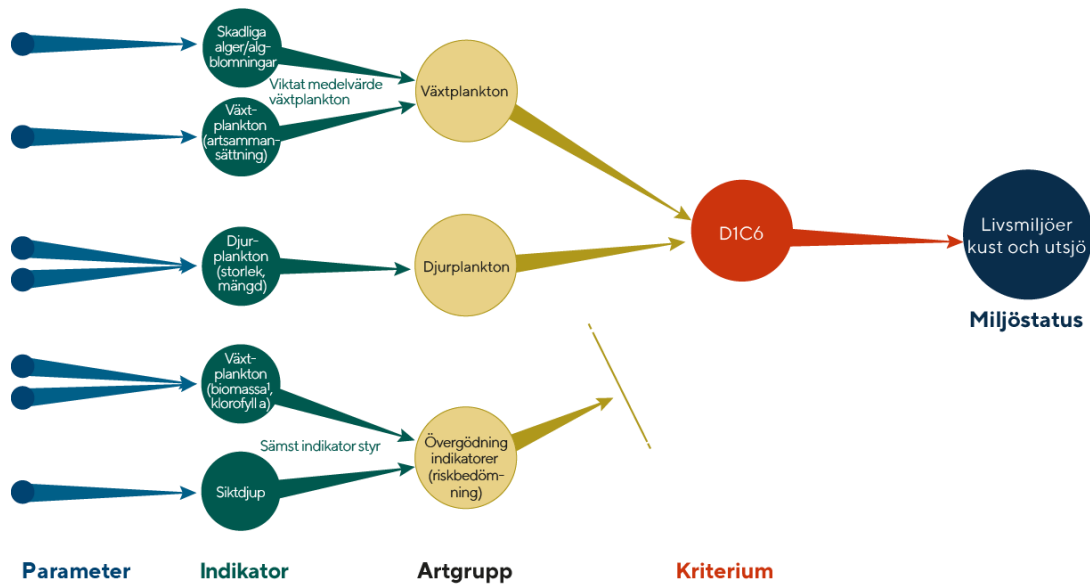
Skadliga alger/algblomningar

Viktat medelvärde växtplankton

Växtplankton (artsammansättning)

Växtplankton

Djurplankton (storlek, mängd)

Djurplankton

D1C6

Livsmiljöer kust och utsjö

Miljöstatus

Växtplankton (biomassa¹, klorofyll a)

Sämst indikator styr

Siktdjup

Övergödning indikatorer (riskbedömning)

Parameter

Indikator

Artgrupp

Kriterium